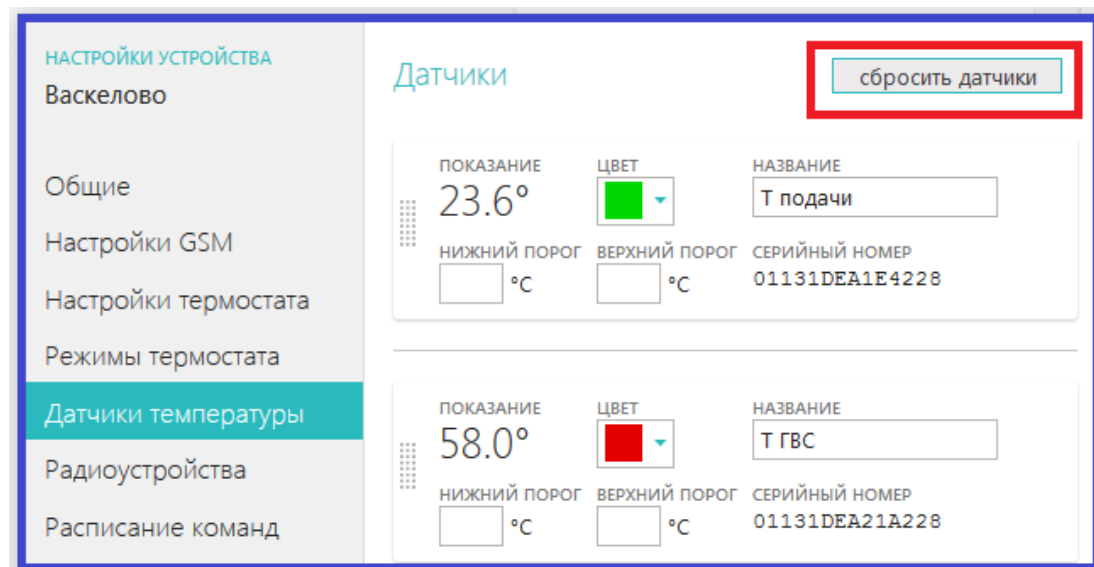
НАСТРОЙКИ УСТРОЙСТВА
Васкелово

Общие
Настройки GSM
Настройки термостата
Режимы термостата
Датчики температуры
Радиоустройства
Расписание команд

Датчики

сбросить датчики

ПОКАЗАНИЕ
23.6°
ЦВЕТ
НАЗВАНИЕ
Т подачи
НИЖНИЙ ПОРОГ
°C
ВЕРХНИЙ ПОРОГ
°C
СЕРИЙНЫЙ НОМЕР
01131DEA1E4228

ПОКАЗАНИЕ
58.0°
ЦВЕТ
НАЗВАНИЕ
Т ГВС
НИЖНИЙ ПОРОГ
°C
ВЕРХНИЙ ПОРОГ
°C
СЕРИЙНЫЙ НОМЕР
01131DEA21A228